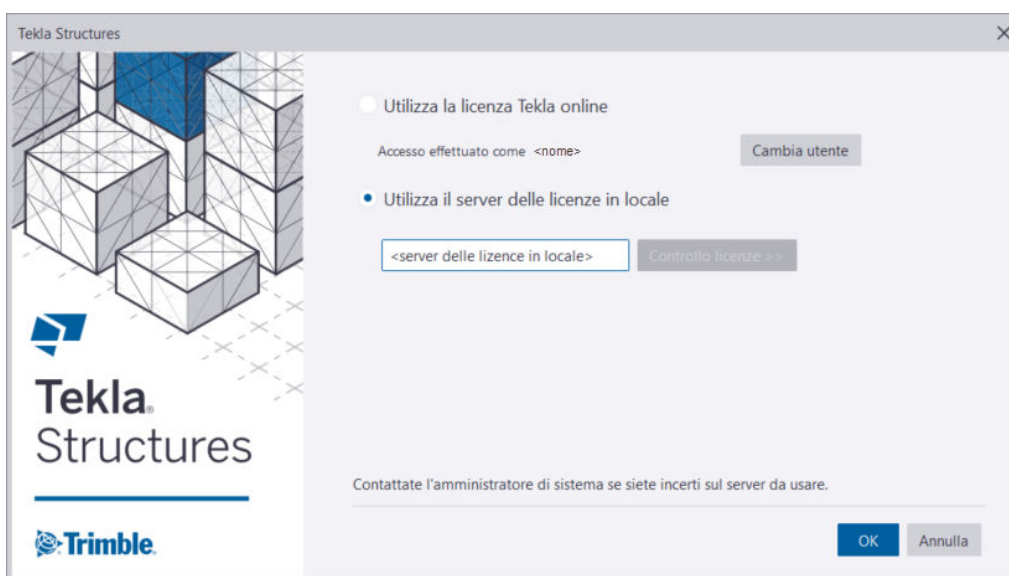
Tekla Structures

Utilizza la licenza Tekla online

Accesso effettuato come <nome>

Cambia utente

Utilizza il server delle licenze in locale

<server delle lizence in locale>

Controllo licenze >>

Tekla. Structures

Trimble.

Contattate l'amministratore di sistema se siete incerti sul server da usare.

OK

Annulla